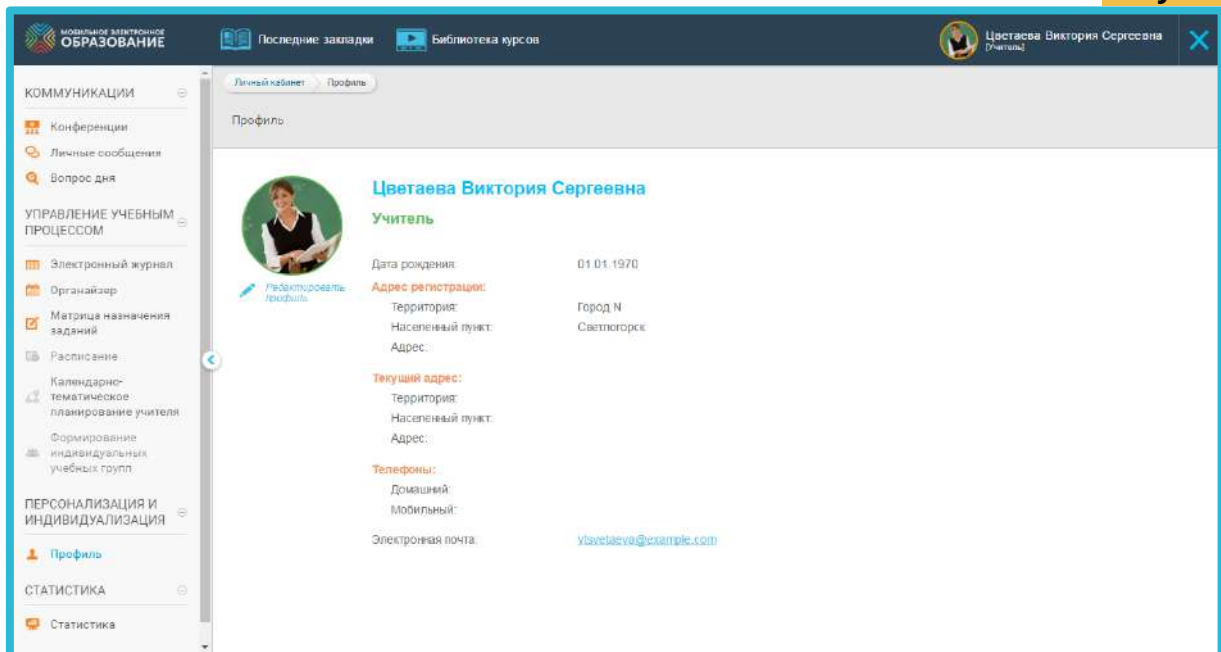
МОБИЛЬНОЕ ЭЛЕКТРОННОЕ ОБРАЗОВАНИЕ

Последние закладки

Библиотека курсов

Цветаева Виктория Сергеевна
[Учитель]

КОММУНИКАЦИИ

Конференции

Личные сообщения

Вопрос дня

УПРАВЛЕНИЕ УЧЕБНЫМ ПРОЦЕССОМ

Электронный журнал

Органайзер

Матрица назначения заданий

Расписание

Календарно-тематическое планирование учителя

Формирование индивидуальных учебных групп

ПЕРСОНАЛИЗАЦИЯ И ИНДИВИДУАЛИЗАЦИЯ

Профиль

СТАТИСТИКА

Статистика

Личный кабинет Профиль

Профиль

Редактировать профиль

Цветаева Виктория Сергеевна

Учитель

Дата рождения: 01.01.1970

Адрес регистрации:

Территория: Город N

Населенный пункт: Светлогорск

Адрес:

Текущий адрес:

Территория:

Населенный пункт:

Адрес:

Телефоны:

Домашний:

Мобильный:

Электронная почта: vtsvetaeva@example.com